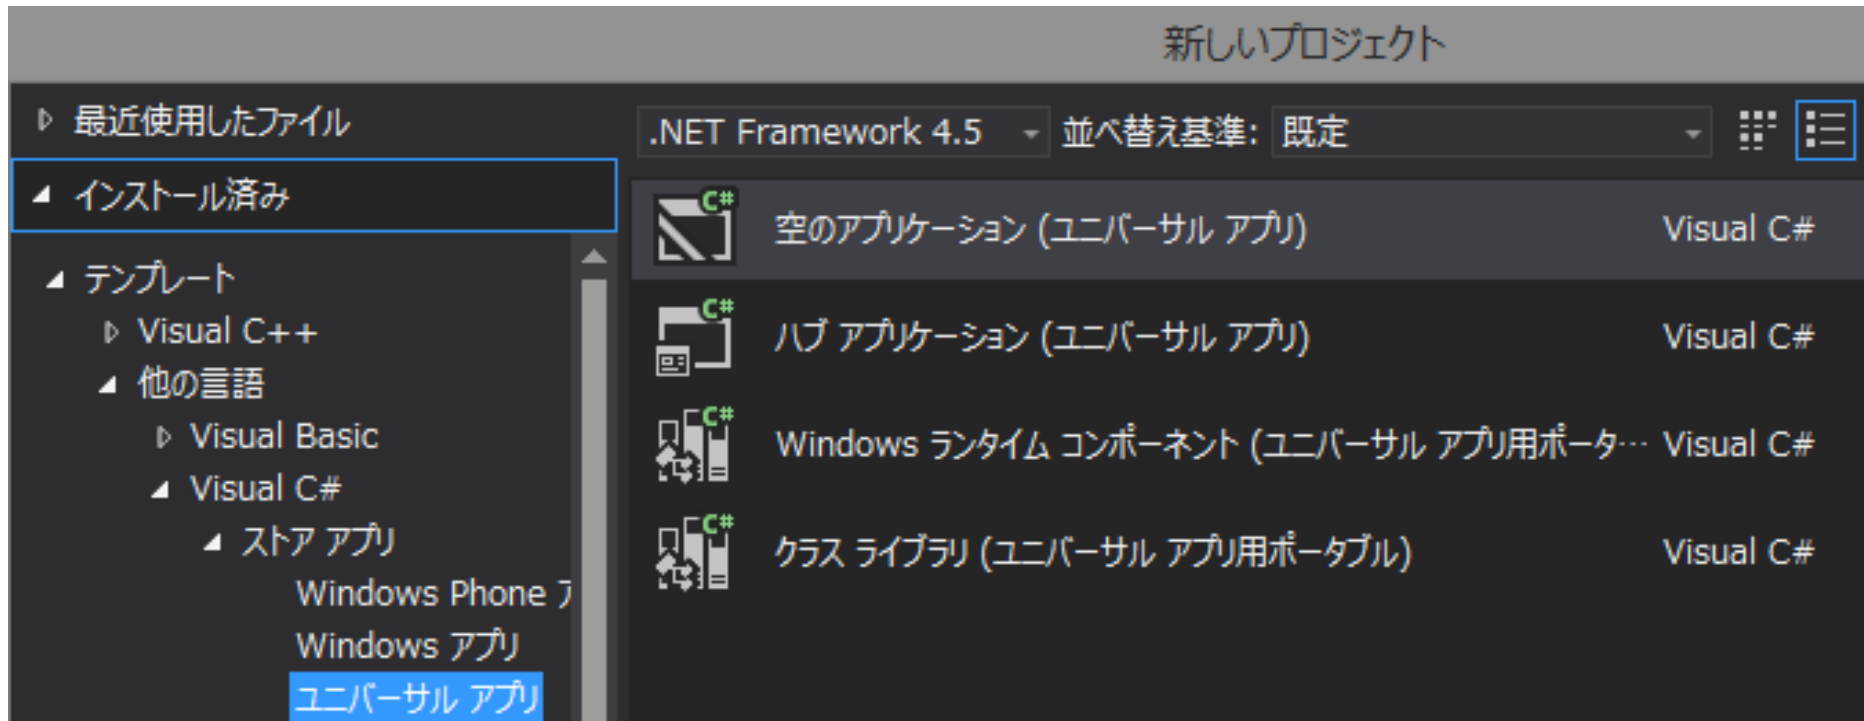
新しいプロジェクト

最近使用したファイル

インストール済み

テンプレート

Visual C++

他の言語

Visual Basic

Visual C#

ストア アプリ

Windows Phone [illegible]

Windows アプリ

ユニバーサル アプリ

.NET Framework 4.5

並べ替え基準: 既定

C# 空のアプリケーション (ユニバーサル アプリ) Visual C#

C# ハブ アプリケーション (ユニバーサル アプリ) Visual C#

C# Windows ランタイム コンポーネント (ユニバーサル アプリ用ポータ… Visual C#

C# クラス ライブラリ (ユニバーサル アプリ用ポータブル) Visual C#